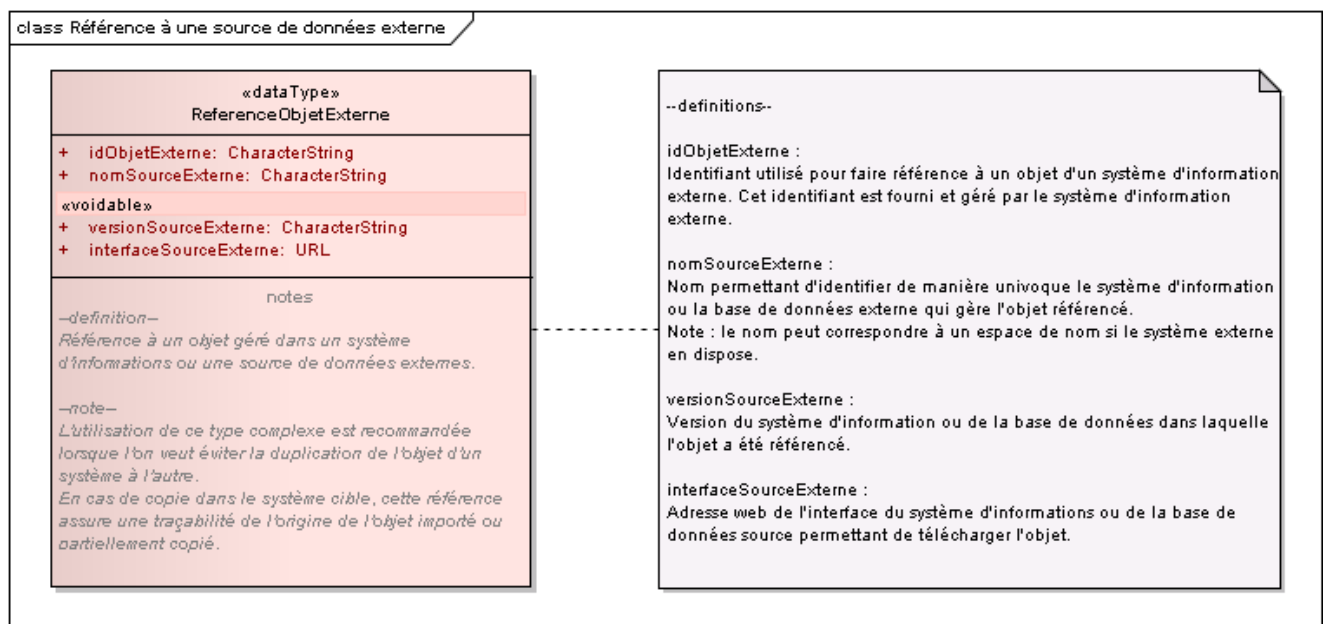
class Référence à une source de données externe

«dataType»
ReferenceObjetExterne

+ idObjetExterne: CharacterString
+ nomSourceExterne: CharacterString
«voidable»
+ versionSourceExterne: CharacterString
+ interfaceSourceExterne: URL

notes
--definition--
Référence à un objet géré dans un système d'informations ou une source de données externes.

--note--
L'utilisation de ce type complexe est recommandée lorsque l'on veut éviter la duplication de l'objet d'un système à l'autre.
En cas de copie dans le système cible, cette référence assure une traçabilité de l'origine de l'objet importé ou partiellement copié.

--definitions--

idObjetExterne :
Identifiant utilisé pour faire référence à un objet d'un système d'information externe. Cet identifiant est fourni et géré par le système d'information externe.

nomSourceExterne :
Nom permettant d'identifier de manière univoque le système d'information ou la base de données externe qui gère l'objet référencé.
Note : le nom peut correspondre à un espace de nom si le système externe en dispose.

versionSourceExterne :
Version du système d'information ou de la base de données dans laquelle l'objet a été référencé.

interfaceSourceExterne :
Adresse web de l'interface du système d'informations ou de la base de données source permettant de télécharger l'objet.